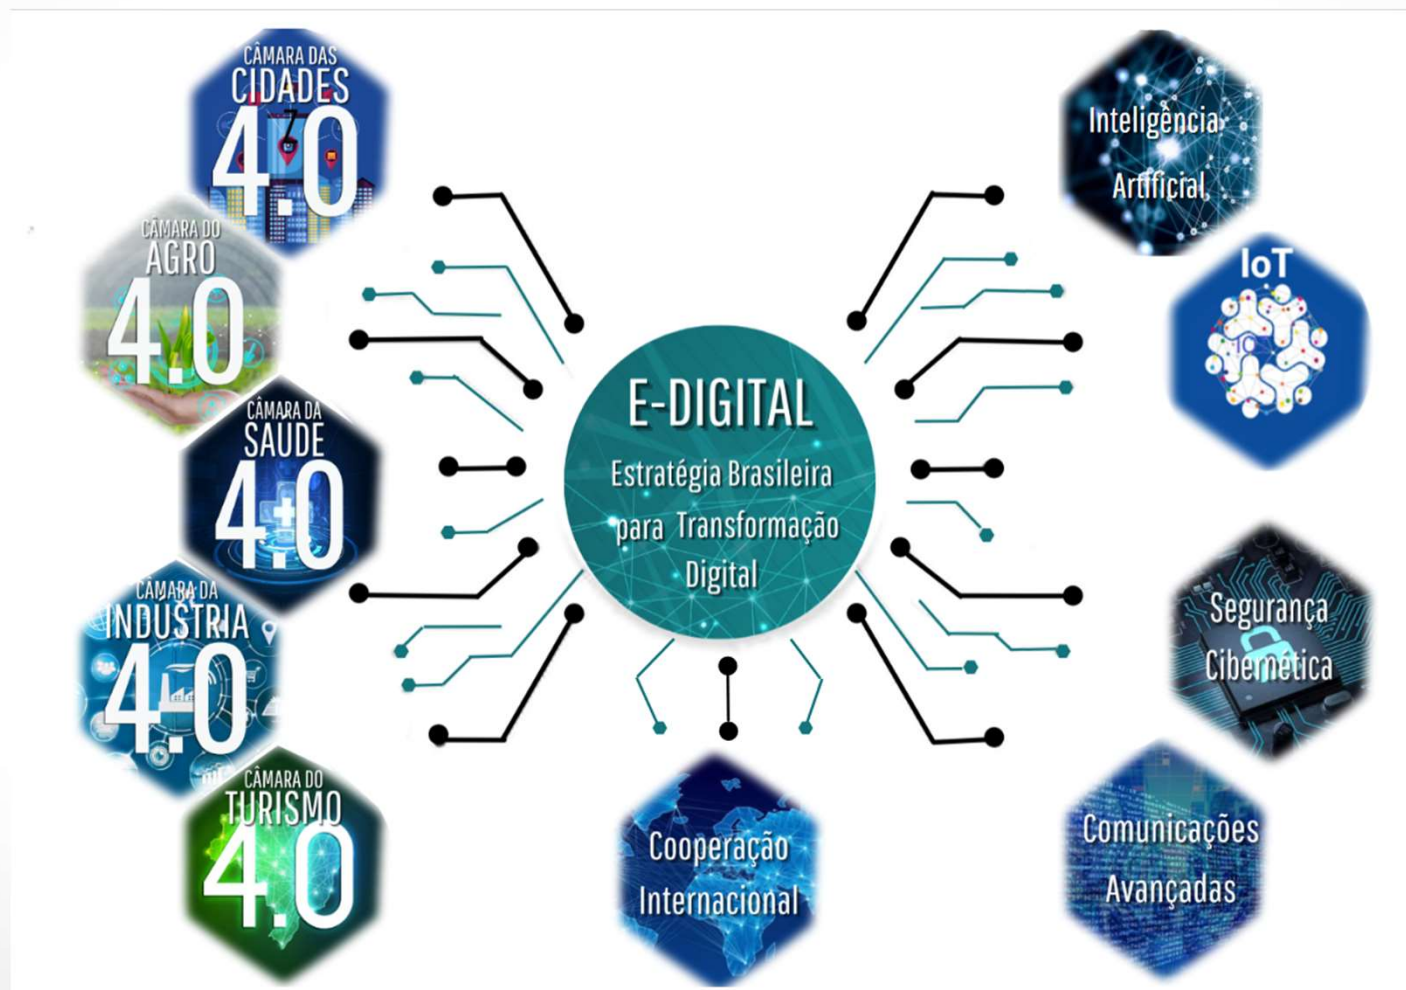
CÂMARA DAS
CIDADES
4.0

CÂMARA DO
AGRO
4.0

CÂMARA DA
SAÚDE
4.0

CÂMARA DA
INDÚSTRIA
4.0

CÂMARA DO
TURISMO
4.0

E-DIGITAL
Estratégia Brasileira para Transformação Digital

Inteligência Artificial

IoT

Segurança Cibernética

Comunicações Avançadas

Cooperação Internacional